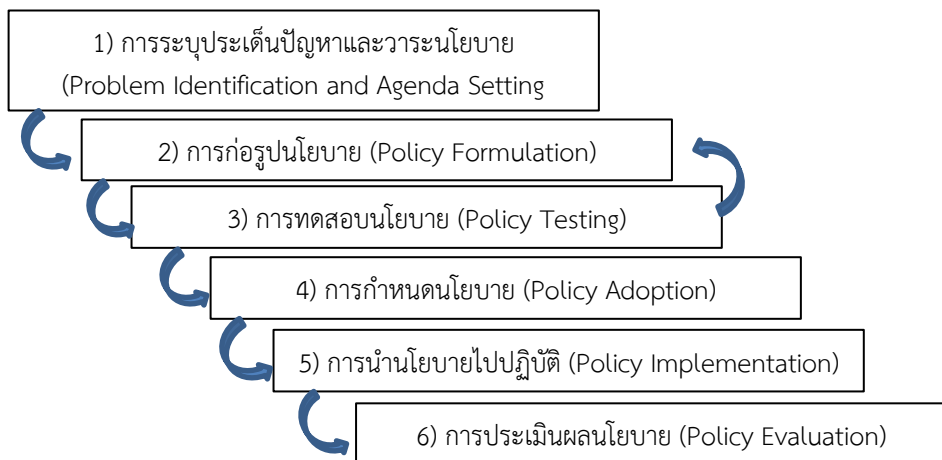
1) การระบุประเด็นปัญหาและวาระนโยบาย (Problem Identification and Agenda Setting

2) การก่อรูปนโยบาย (Policy Formulation)

3) การทดสอบนโยบาย (Policy Testing)

4) การกำหนดนโยบาย (Policy Adoption)

5) การนำนโยบายไปปฏิบัติ (Policy Implementation)

6) การประเมินผลนโยบาย (Policy Evaluation)